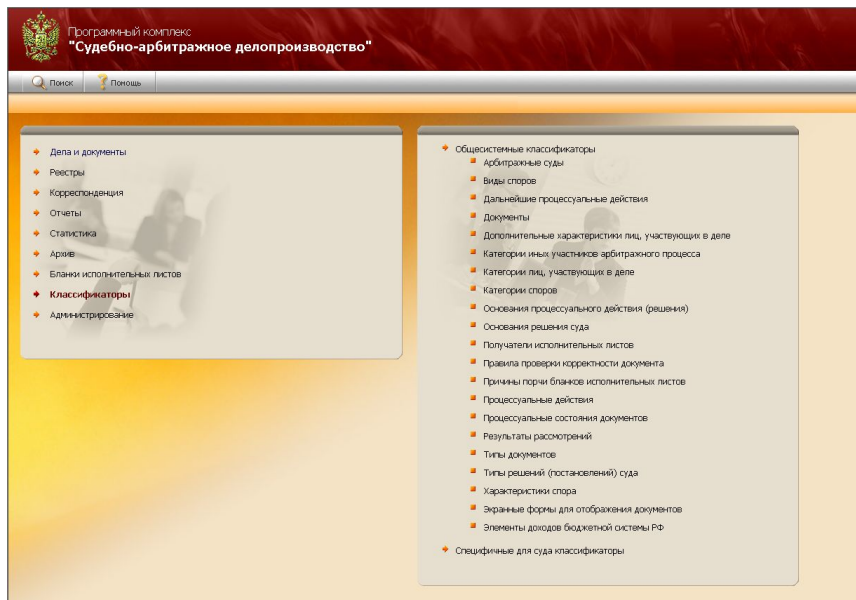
Программный комплекс
"Судебно-арбитражное делопроизводство"

Поиск
Помощь

Дела и документы
Реестры
Корреспонденция
Отчеты
Статистика
Архив
Бланки исполнительных листов
Классификаторы
Администрирование

Общесистемные классификаторы
Арбитражные суды
Виды споров
Дальнейшие процессуальные действия
Документы
Дополнительные характеристики лиц, участвующих в деле
Категории иных участников арбитражного процесса
Категории лиц, участвующих в деле
Категории споров
Основания процессуального действия (решения)
Основания решения суда
Получатели исполнительных листов
Правила проверки корректности документа
Причины порчи бланков исполнительных листов
Процессуальные действия
Процессуальные состояния документов
Результаты рассмотрений
Типы документов
Типы решений (постановлений) суда
Характеристики спора
Экранные формы для отображения документов
Элементы доходов бюджетной системы РФ
Специфичные для суда классификаторы